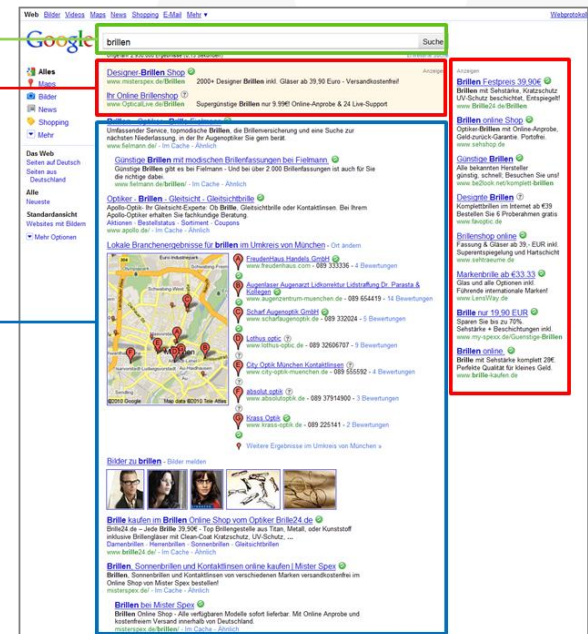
Web Bilder Videos Maps News Shopping E-Mail Mehr ▾ Webprotokoll

Google

brillen Suche

Ungefähr 9.930.000 Ergebnisse (0,19 Sekunden) Erweiterte Suche

Alles
Maps
Bilder
News
Shopping
Mehr

Das Web
Seiten auf Deutsch
Seiten aus Deutschland

Alle
Neueste

Standardansicht
Websites mit Bildern

Mehr Optionen

Anzeigen
Designer-Brillen Shop
www.misterspex.de/Brillen 2000+ Designer Brillen inkl. Gläser ab 39,90 Euro - Versandkostenfrei!

Ihr Online Brillenshop
www.OpticalLive.de/Brillen Supergünstige Brillen nur 9.99€! Online-Anprobe & 24 Live-Support

Brillen - Optiker - Brille Fielmann
Umfassender Service, topmodische Brillen, die Brillenversicherung und eine Suche zur nächsten Niederlassung, in der Ihr Augenoptiker Sie gern berät.
www.fielmann.de/ - Im Cache - Ähnlich

Günstige Brillen mit modischen Brillenfassungen bei Fielmann
Günstige Brillen gibt es bei Fielmann - Und bei über 2.000 Brillenfassungen ist auch für Sie die richtige dabei.
www.fielmann.de/brillen/ - Im Cache - Ähnlich

Optiker - Brillen - Gleitsicht - Gleitsichtbrille
Apollo-Optik- Ihr Gleitsicht-Experte Ob Brille, Gleitsichtbrille oder Kontaktlinsen. Bei Ihrem Apollo-Optiker erhalten Sie fachkundige Beratung.
Aktionen - Bestellstatus - Sortiment - Coupons
www.apollo.de/ - Im Cache - Ähnlich

Lokale Branchenergebnisse für brillen im Umkreis von München - Ort ändern

A Freudenhaus Handels GmbH
www.freudenhaus.com - 089 333336 - 4 Bewertungen
B Augenlaser Augenarzt Lidkorrektur Lidstraffung Dr. Parasta & Kollegen
www.augenzentrum-muenchen.de - 089 654419 - 14 Bewertungen
C Scharf Augenoptik GmbH
www.scharfaugenoptik.de - 089 332024 - 5 Bewertungen
D Lothus optic
www.lothus-optic.de - 089 32606707 - 9 Bewertungen
E City Optik München Kontaktlinsen
www.city-optik-muenchen.de - 089 555592 - 4 Bewertungen
F absolut optik
www.absolutoptik.de - 089 37914900 - 3 Bewertungen
G Krass Optik
www.krass-optik.de - 089 225141 - 2 Bewertungen
Weitere Ergebnisse im Umkreis von München »

©2010 Google Map data ©2010 Tele Atlas

Bilder zu brillen - Bilder melden

Brille kaufen im Brillen Online Shop vom Optiker Brille24.de
Brille24.de – Jede Brille 39,90€ - Top Brillengestelle aus Titan, Metall, oder Kunststoff inklusive Brillengläser mit Clean-Coat Kratzschutz, UV-Schutz, ...
Damenbrillen - Herrenbrillen - Gleitsichtbrillen
www.brille24.de/ - Im Cache - Ähnlich

Brillen, Sonnenbrillen und Kontaktlinsen online kaufen | Mister Spex
Brillen, Sonnenbrillen und Kontaktlinsen von verschiedenen Marken versandkostenfrei im Online Shop von Mister Spex bestellen!
misterspex.de/ - Im Cache - Ähnlich

Brillen bei Mister Spex
Brillen Online Shop - Alle verfügbaren Modelle sofort lieferbar. Mit Online Anprobe und kostenfreiem Versand innerhalb von Deutschland.
misterspex.de/brillen/ - Im Cache - Ähnlich

Anzeigen
Brillen Festpreis 39,90€
Brillen mit Sehstärke, Kratzschutz UV-Schutz beschichtet, Entspiegelt!
www.Brille24.de/Brillen

Brillen online Shop
Optiker-Brillen mit Online-Anprobe, Geld-zurück-Garantie. Portofrei.
www.sehshop.de

Günstige Brillen
Alle bekannten Hersteller günstig, schnell; Besuchen Sie uns!
www.be2look.net/komplett brillen

Designte Brillen
Komplettbrillen im Internet ab €39 Bestellen Sie 6 Probebrillen gratis
www.favoptic.de

Brillenshop online
Fassung & Gläser ab 39,- EUR inkl. Superentspiegelung und Hartschicht
www.sehtraeume.de

Markenbrille ab €33,33
Glas und alle Optionen inkl. Führende internationale Marken!
www.LensWay.de

Brille nur 19,90 EUR
Sparen Sie bis zu 70%. Sehstärke + Beschichtungen inkl.
www.my-spexx.de/Guenstige-Brillen

Brillen online
Brille mit Sehstärke komplett 29€. Perfekte Qualität für kleines Geld.
www.brille-kaufen.de